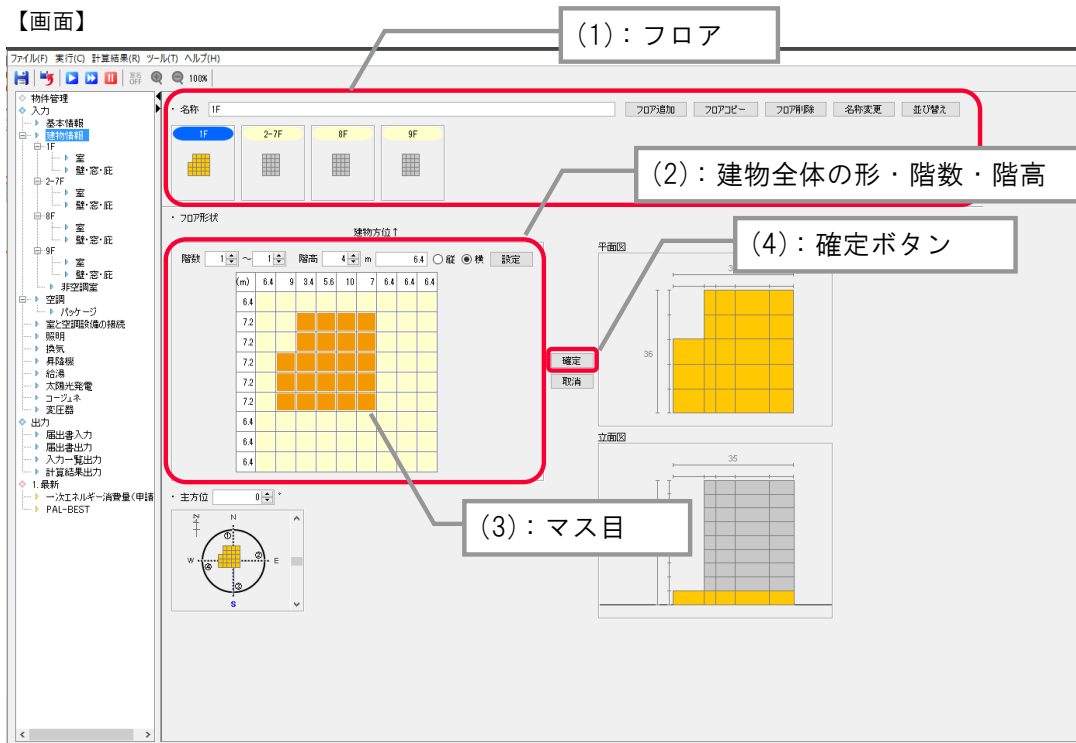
【画面】

(1)：フロア

ファイル(F) 実行(C) 計算結果(R) ツール(T) ヘルプ(H)

100%

物件管理
入力
基本情報
建物情報
1F
室
壁・窓・庇
2-7F
室
壁・窓・庇
8F
室
壁・窓・庇
9F
室
壁・窓・庇
非空調室
空調
パッケージ
室と空調設備の接続
照明
換気
昇降機
給湯
太陽光発電
コージェネ
変圧器
出力
届出書入力
届出書出力
入力一覧出力
計算結果出力
1.最新
一次エネルギー消費量(申請
PAL-BEST

・名称 1F
フロア追加 フロアコピー フロア削除 名称変更 並び替え

1F 2-7F 8F 9F

(2)：建物全体の形・階数・階高

・フロア形状
建物方位↑

階数 1 〜 1 階高 4 m 6.4 ○縦 ◉横 設定

| (m) | 6.4 | 9 | 3.4 | 5.6 | 10 | 7 | 6.4 | 6.4 | 6.4 |
|---|---|---|---|---|---|---|---|---|---|
| 6.4 | | | | | | | | | |
| 7.2 | | | | | | | | | |
| 7.2 | | | | | | | | | |
| 7.2 | | | | | | | | | |
| 7.2 | | | | | | | | | |
| 7.2 | | | | | | | | | |
| 6.4 | | | | | | | | | |
| 6.4 | | | | | | | | | |
| 6.4 | | | | | | | | | |

(4)：確定ボタン

確定
取消

平面図
36
立面図
35

・主方位 0 °

N
W
E
S
①
②
③
④

(3)：マス目